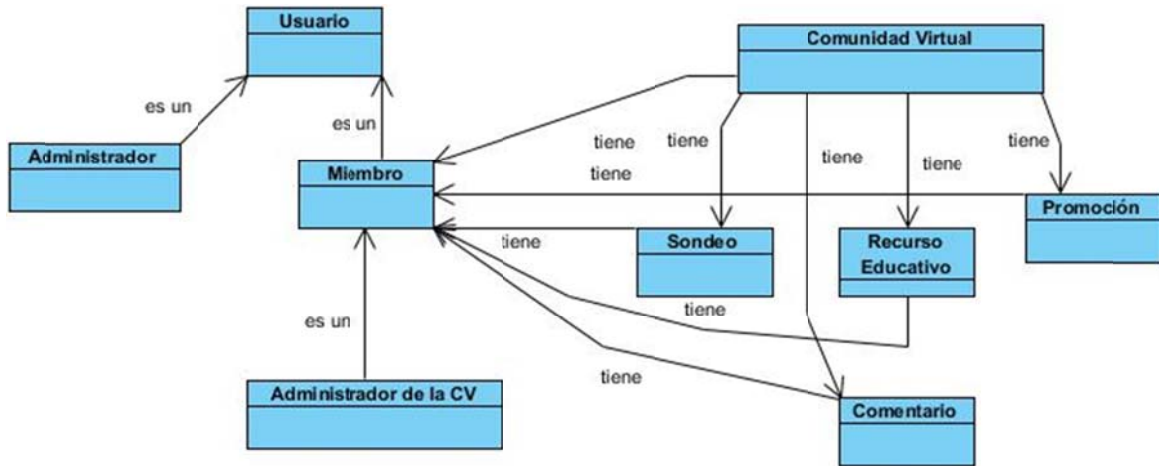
Usuario

Comunidad Virtual

es un

es un

tiene

tiene

tiene

tiene

tiene

Administrador

Miembro

tiene

Promoción

tiene

Sondeo

Recurso Educativo

tiene

es un

tiene

Administrador de la CV

Comentario